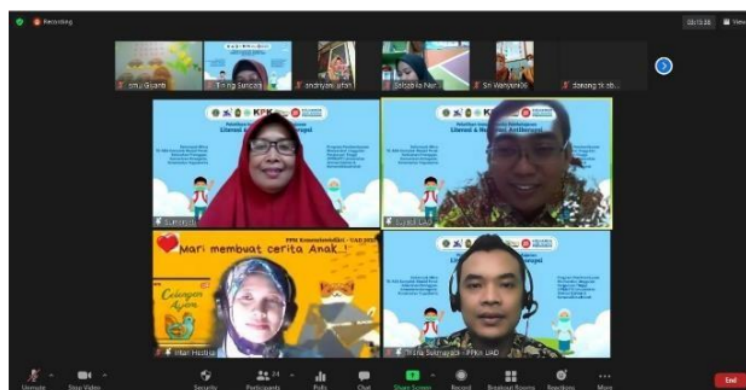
Recording

00:13:28 View

smu Guanti
Sri Rg Sunoto
andriyani_ufah
Srizaika Nur
Sri Wahyuni06
danang tri ab

KPK
Literasi & Budaya Antikorupsi

Sumarni

UAD

PPM Kemendikbudristek - UAD 2021
Mari membuat cerita Anak !

Celengan Ayam

Irfan Hidaya

Literasi Antikorupsi

Trisna Sukmayadi - PPKn UAD

Unmute
Stop Video
Security
24
Participants
Polls
Chat
Share Screen
Record
Breakout Rooms
Reactions
More
End